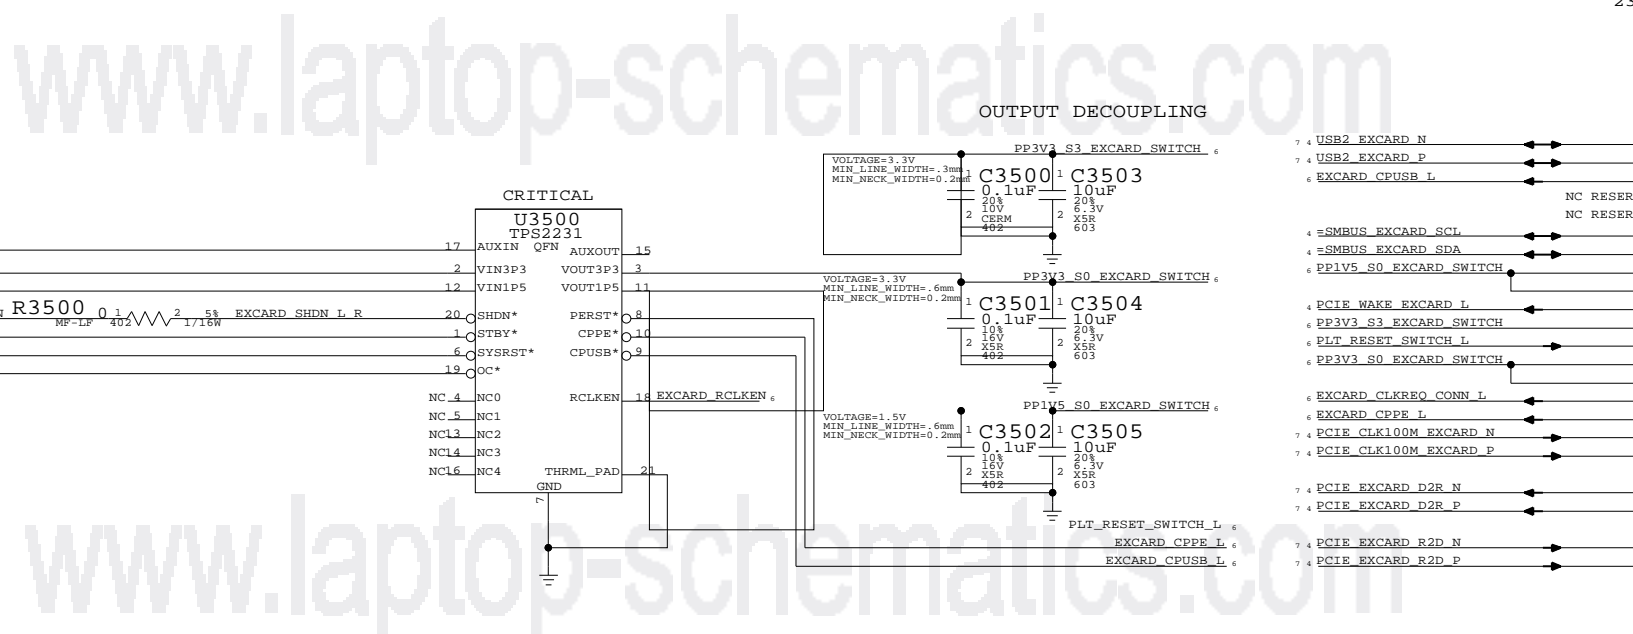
23

www.laptop-schematics.com

OUTPUT DECOUPLING

CRITICAL

U3500
TPS2231
QFN

17 AUXIN
2 VIN3P3
12 VIN1P5
20 SHDN*
1 STBY*
6 SYSRST*
19 OC*
NC 4 NC0
NC 5 NC1
NC 13 NC2
NC 14 NC3
NC 16 NC4

AUXOUT 15
VOUT3P3 3
VOUT1P5 11
PERST* 8
CPPE* 10
CPUSB* 9
RCLKEN 18
THRML_PAD 21
GND 7

R3500 0 1 402 2 5% 1/16W MF-LF
EXCARD_SHDN_L_R

EXCARD_RCLKEN 6

VOLTAGE=3.3V
MIN_LINE_WIDTH=.3mm
MIN_NECK_WIDTH=0.2mm

PP3V3_S3_EXCARD_SWITCH 6

C3500 0.1uF 20% 10V CERM 402
C3503 10uF 20% 6.3V X5R 603

VOLTAGE=3.3V
MIN_LINE_WIDTH=.6mm
MIN_NECK_WIDTH=0.2mm

PP3V3_S0_EXCARD_SWITCH 6

C3501 0.1uF 10% 16V X5R 402
C3504 10uF 20% 6.3V X5R 603

VOLTAGE=1.5V
MIN_LINE_WIDTH=.6mm
MIN_NECK_WIDTH=0.2mm

PP1V5_S0_EXCARD_SWITCH 6

C3502 0.1uF 10% 16V X5R 402
C3505 10uF 20% 6.3V X5R 603

PLT_RESET_SWITCH_L 6
EXCARD_CPPE_L 6
EXCARD_CPUSB_L 6

7 4 USB2_EXCARD_N
7 4 USB2_EXCARD_P
6 EXCARD_CPUSB_L
NC RESER
NC RESER
4 =SMBUS_EXCARD_SCL
4 =SMBUS_EXCARD_SDA
6 PP1V5_S0_EXCARD_SWITCH
4 PCIE_WAKE_EXCARD_L
6 PP3V3_S3_EXCARD_SWITCH
6 PLT_RESET_SWITCH_L
6 PP3V3_S0_EXCARD_SWITCH
6 EXCARD_CLKREQ_CONN_L
6 EXCARD_CPPE_L
7 4 PCIE_CLK100M_EXCARD_N
7 4 PCIE_CLK100M_EXCARD_P
7 4 PCIE_EXCARD_D2R_N
7 4 PCIE_EXCARD_D2R_P
7 4 PCIE_EXCARD_R2D_N
7 4 PCIE_EXCARD_R2D_P

www.laptop-schematics.com